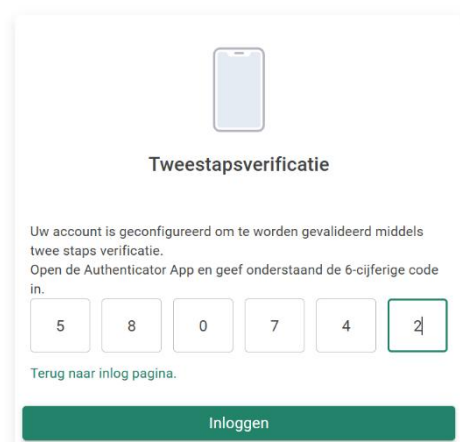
Tweestapsverificatie

Uw account is geconfigureerd om te worden gevalideerd middels twee staps verificatie.
Open de Authenticator App en geef onderstaand de 6-cijferige code in.

| 5 | 8 | 0 | 7 | 4 | 2 |
|---|---|---|---|---|---|

Terug naar inlog pagina.

Inloggen